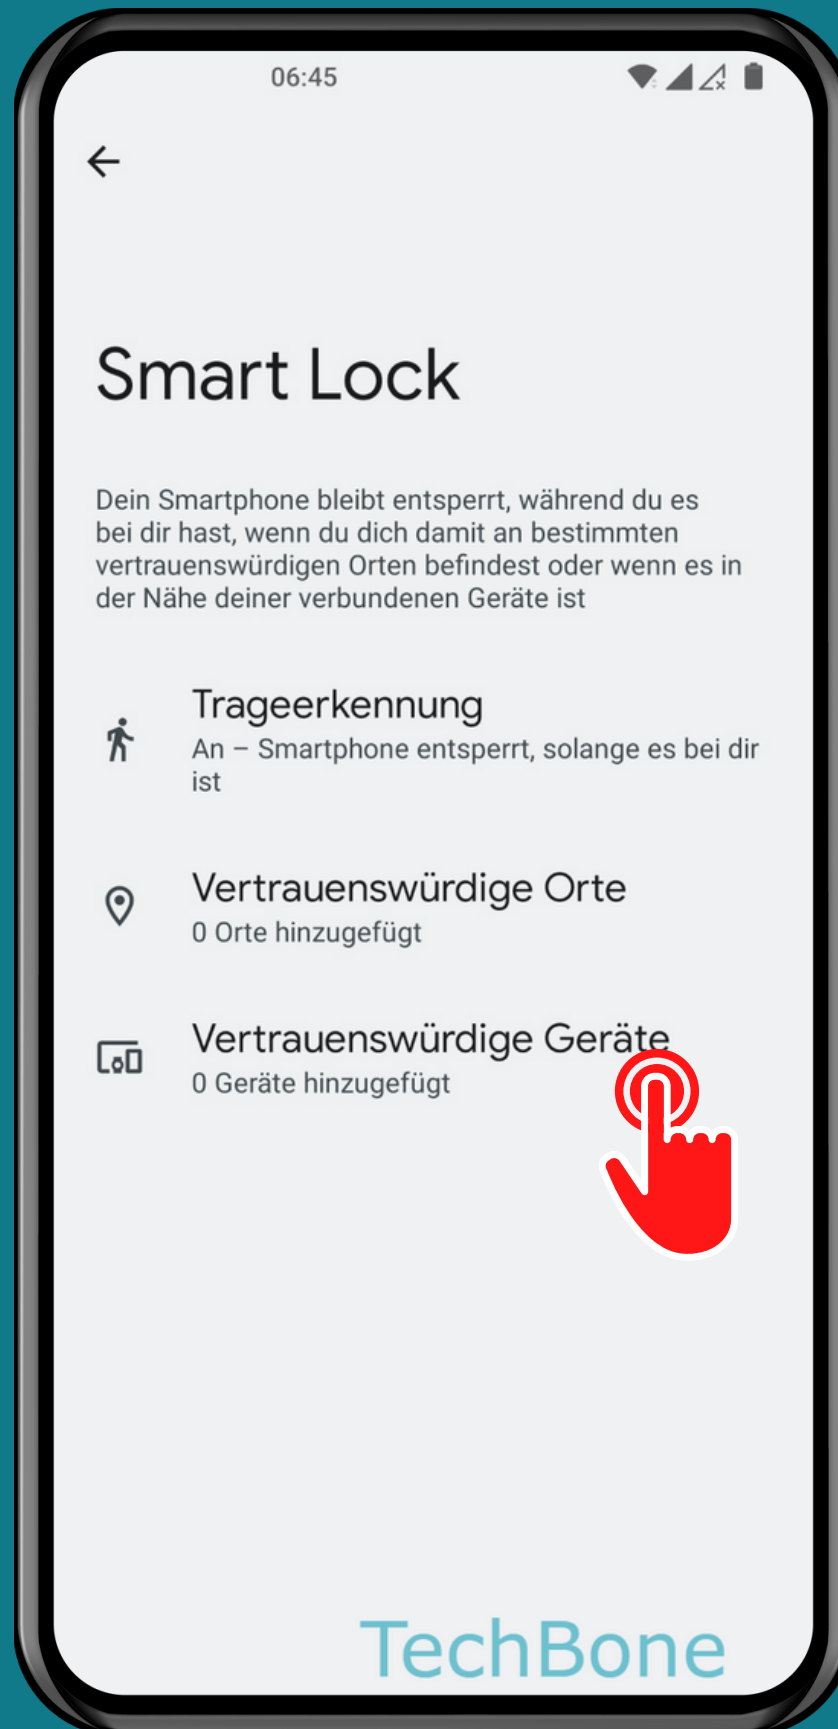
06:45

Smart Lock

Dein Smartphone bleibt entsperrt, während du es bei dir hast, wenn du dich damit an bestimmten vertrauenswürdigen Orten befindest oder wenn es in der Nähe deiner verbundenen Geräte ist

Trageerkennung
An – Smartphone entsperrt, solange es bei dir ist

Vertrauenswürdige Orte
0 Orte hinzugefügt

Vertrauenswürdige Geräte
0 Geräte hinzugefügt

TechBone